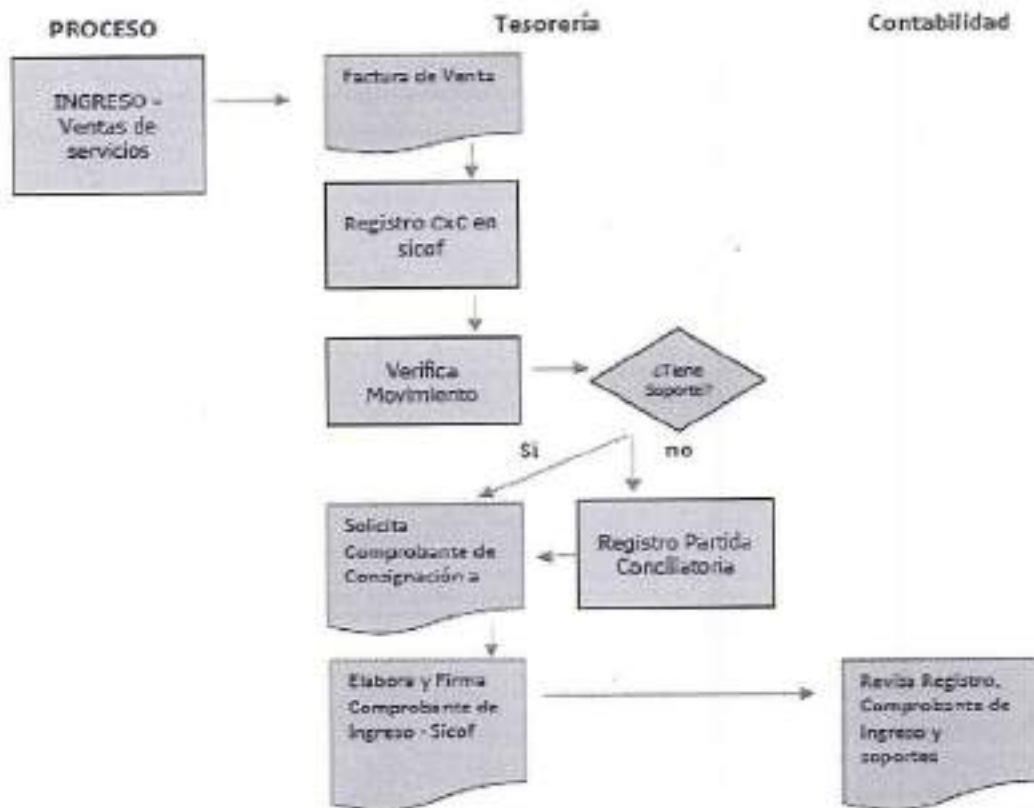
PROCESO

Tesorería

Contabilidad

INGRESO - Ventas de servicios

Factura de Venta

Registro CxC en sicof

Verifica Movimiento

¿Tiene Soporte?

Si

no

Solicita Comprobante de Consignación a

Registro Partida Conciliatoria

Elabora y Firma Comprobante de Ingreso - Sicof

Revisa Registro, Comprobante de Ingreso y soportes